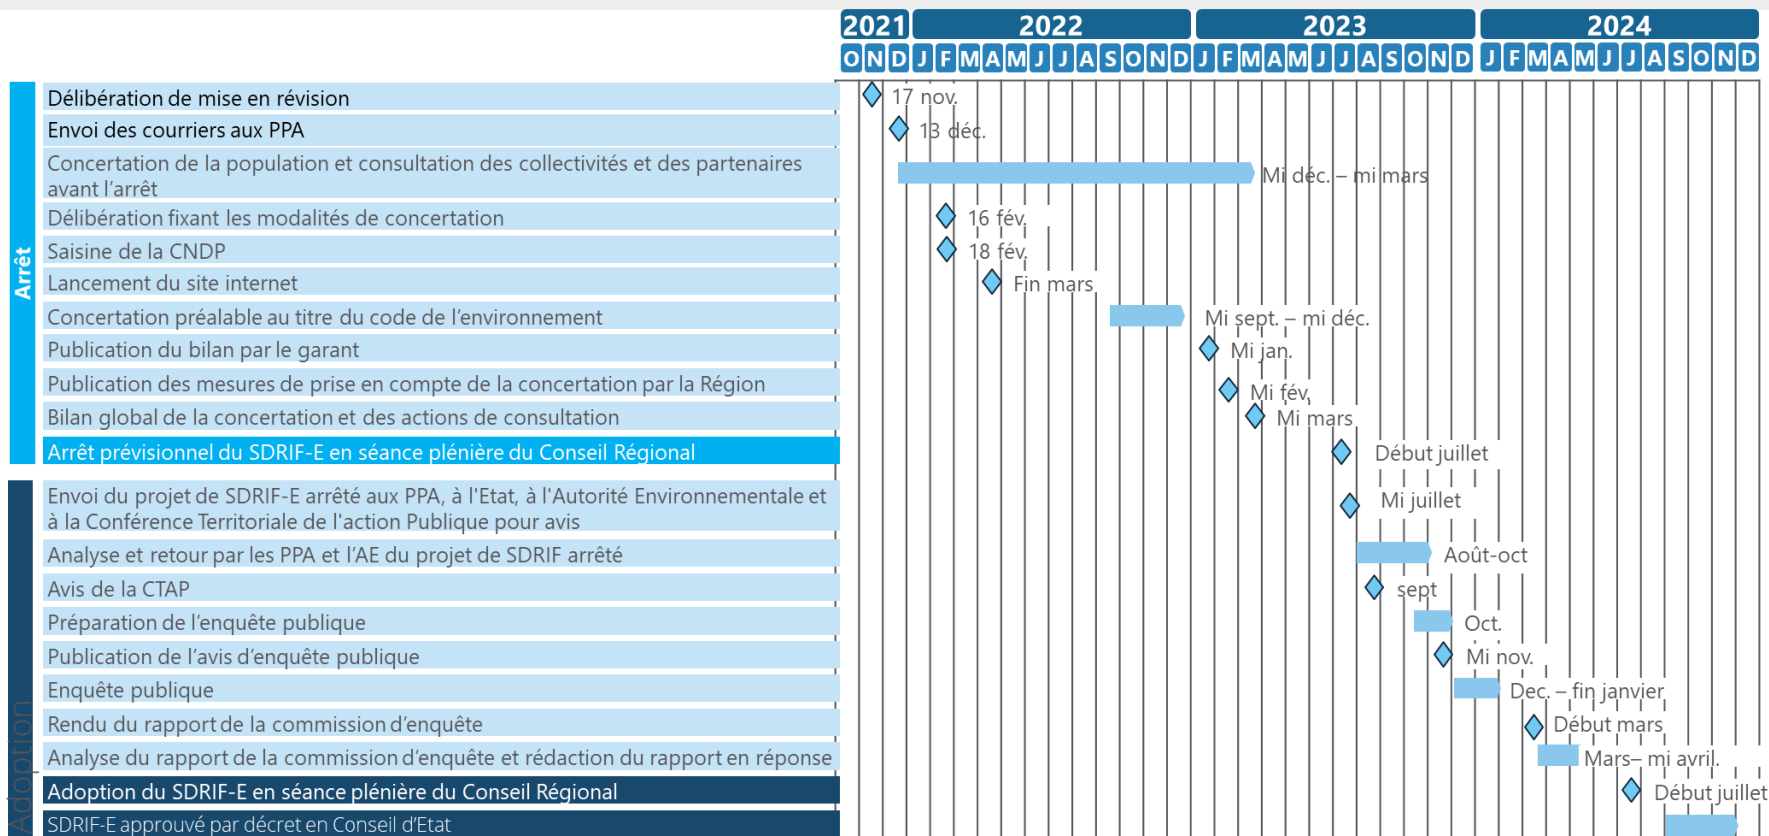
| 2021 | 2022 | 2023 | 2024 |
|---|---|---|---|
| O N D | J F M A M J J A S O N D | J F M A M J J A S O N D | J F M A M J J A S O N D |

Arrêt

Délibération de mise en révision — 17 nov.

Envoi des courriers aux PPA — 13 déc.

Concertation de la population et consultation des collectivités et des partenaires avant l'arrêt — Mi déc. – mi mars

Délibération fixant les modalités de concertation — 16 fév.

Saisine de la CNDP — 18 fév.

Lancement du site internet — Fin mars

Concertation préalable au titre du code de l'environnement — Mi sept. – mi déc.

Publication du bilan par le garant — Mi jan.

Publication des mesures de prise en compte de la concertation par la Région — Mi fév.

Bilan global de la concertation et des actions de consultation — Mi mars

Arrêt prévisionnel du SDRIF-E en séance plénière du Conseil Régional — Début juillet

Adoption

Envoi du projet de SDRIF-E arrêté aux PPA, à l'Etat, à l'Autorité Environnementale et à la Conférence Territoriale de l'action Publique pour avis — Mi juillet

Analyse et retour par les PPA et l'AE du projet de SDRIF arrêté — Août-oct

Avis de la CTAP — sept

Préparation de l'enquête publique — Oct.

Publication de l'avis d'enquête publique — Mi nov.

Enquête publique — Dec. – fin janvier

Rendu du rapport de la commission d'enquête — Début mars

Analyse du rapport de la commission d'enquête et rédaction du rapport en réponse — Mars– mi avril.

Adoption du SDRIF-E en séance plénière du Conseil Régional — Début juillet

SDRIF-E approuvé par décret en Conseil d'Etat